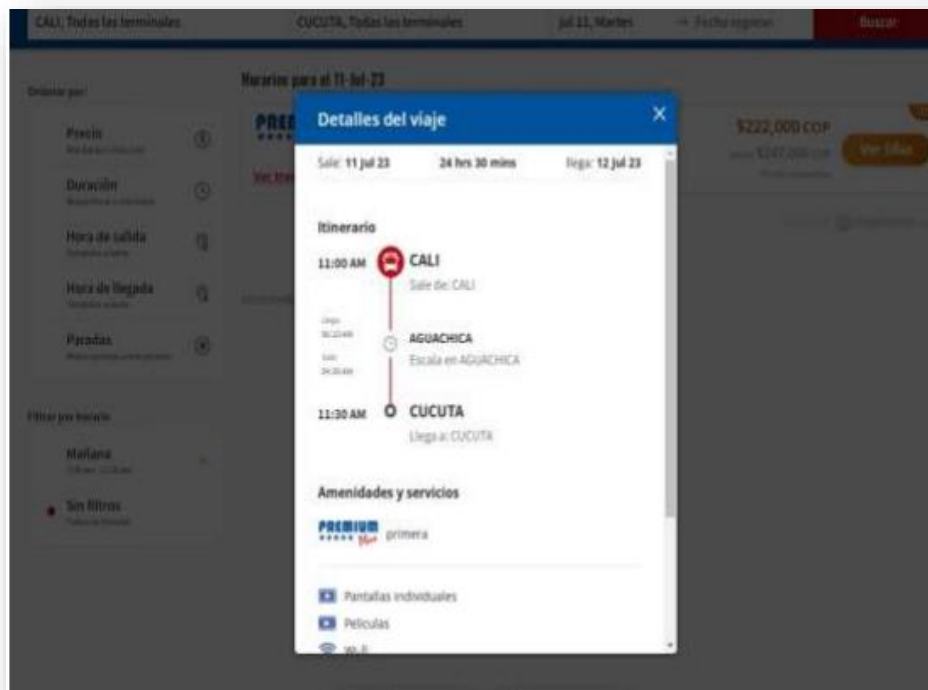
CALI, Todas las terminales	CUCUTA, Todas las terminales	Jul 11, Martes	→ Fecha regreso	Buscar

Ordenar por:

Precio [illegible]

Duración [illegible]

Hora de salida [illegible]

Hora de llegada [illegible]

Paradas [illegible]

Filtrar por horario

Mañana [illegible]

Sin filtros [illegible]

Horarios para el 11-Jul-23

PREI

Ver itin

$222,000 COP
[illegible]

Ver Sillas

Detalles del viaje

Sale: 11 jul 23	24 hrs 30 mins	llega: 12 jul 23

Itinerario

11:00 AM	CALI
Sale de: CALI

Llega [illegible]
Sale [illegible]

AGUACHICA
Escala en AGUACHICA

11:30 AM	CUCUTA
Llega a: CUCUTA

Amenidades y servicios

PREMIUM Plus primera

Pantallas individuales

Peliculas

Wi-fi